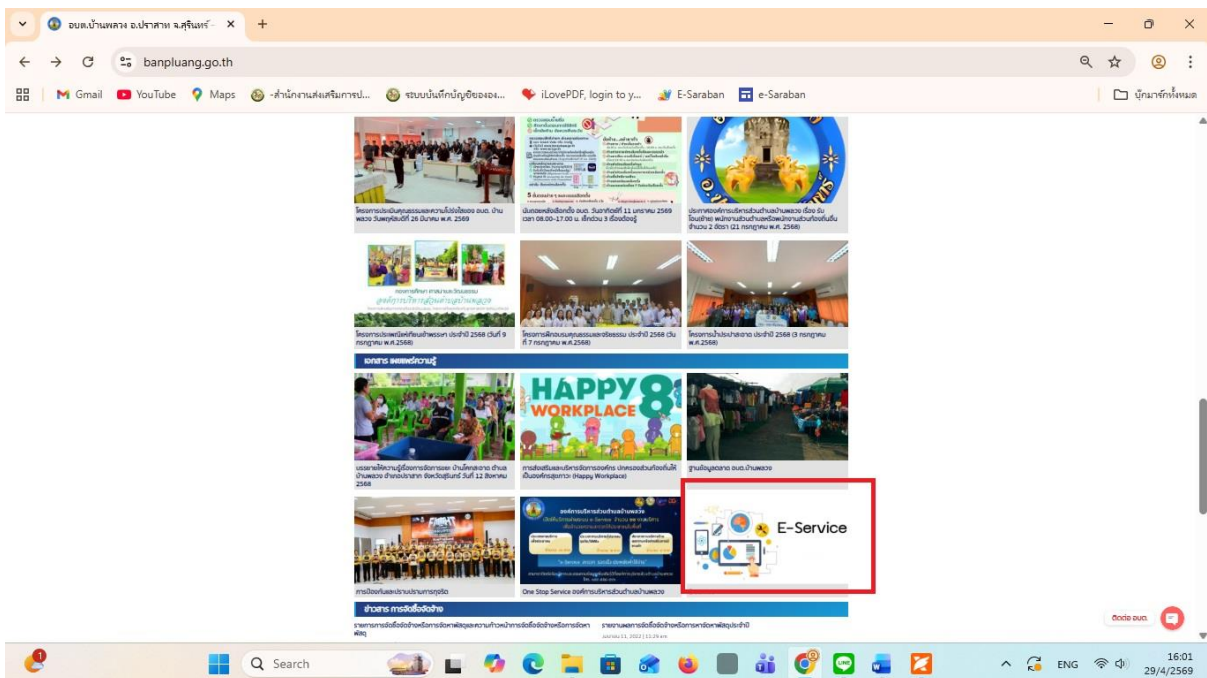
อบต.บ้านพลวง อ.ปราสาท จ.สุรินทร์ ×
+
banpluang.go.th
Gmail YouTube Maps -สำนักงานส่งเสริมการป... ระบบบันทึกบัญชีขององ... iLovePDF, login to y... E-Saraban e-Saraban
บุ๊กมาร์กทั้งหมด

โครงการประเมินคุณธรรมและความโปร่งใสของ อบต. บ้านพลวง วันพฤหัสบดีที่ 26 มีนาคม พ.ศ. 2569
นับถอยหลังเลือกตั้ง อบต. วันอาทิตย์ที่ 11 มกราคม 2569 เวลา 08.00-17.00 น. เช็กด่วน 3 เรื่องต้องรู้
ประกาศองค์การบริหารส่วนตำบลบ้านพลวง เรื่อง รับโอนย้าย พนักงานส่วนตำบลหรือพนักงานส่วนท้องถิ่นอื่น จำนวน 2 อัตรา (21 กรกฎาคม พ.ศ. 2568)

โครงการประเพณีแห่เทียนเข้าพรรษา ประจำปี 2568 (วันที่ 9 กรกฎาคม พ.ศ.2568)
โครงการฝึกอบรมคุณธรรมและจริยธรรม ประจำปี 2568 (วันที่ 7 กรกฎาคม พ.ศ.2568)
โครงการบ้านปราปสะอาด ประจำปี 2568 (3 กรกฎาคม พ.ศ.2568)

เอกสาร เผยแพร่ความรู้

HAPPY 8 WORKPLACE

บรรยายให้ความรู้เรื่องการจัดการขยะ บ้านโคกตะเคาะ ตำบลบ้านพลวง อำเภอปราสาท จังหวัดสุรินทร์ วันที่ 12 สิงหาคม 2568
การส่งเสริมและบริหารจัดการองค์กร ปกครองส่วนท้องถิ่นให้เป็นองค์กรสุขภาวะ (Happy Workplace)
ฐานข้อมูลตลาด อบต.บ้านพลวง

องค์การบริหารส่วนตำบลบ้านพลวง

E-Service

การป้องกันและปราบปรามการทุจริต
One Stop Service องค์การบริหารส่วนตำบลบ้านพลวง

ข่าวสาร การจัดซื้อจัดจ้าง

รายงานการจัดซื้อจัดจ้างหรือการจัดหาพัสดุและความก้าวหน้าการจัดซื้อจัดจ้างหรือการจัดหาพัสดุ
รายงานผลการจัดซื้อจัดจ้างหรือการจัดหาพัสดุประจำปี

ติดต่อ อบต.

Search
ENG
16:01
29/4/2569